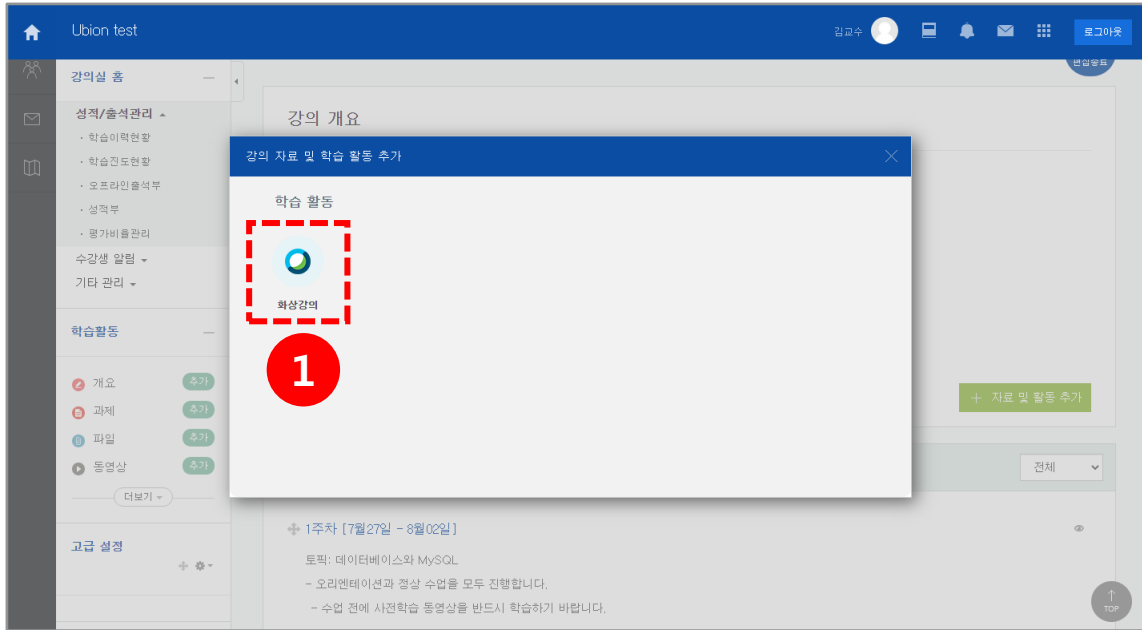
Ubion test

김교수

로그아웃

편집종료

강의실 홈

성적/출석관리

· 학습이력현황
· 학습진도현황
· 오프라인출석부
· 성적부
· 평가비율관리

수강생 알림
기타 관리

학습활동

개요 추가
과제 추가
파일 추가
동영상 추가

더보기

고급 설정

강의 개요

강의 자료 및 학습 활동 추가

학습 활동

화상강의

1

+ 자료 및 활동 추가

전체

1주차 [7월27일 - 8월02일]

토픽: 데이터베이스와 MySQL
- 오리엔테이션과 정상 수업을 모두 진행합니다.
- 수업 전에 사전학습 동영상을 반드시 학습하기 바랍니다.

TOP